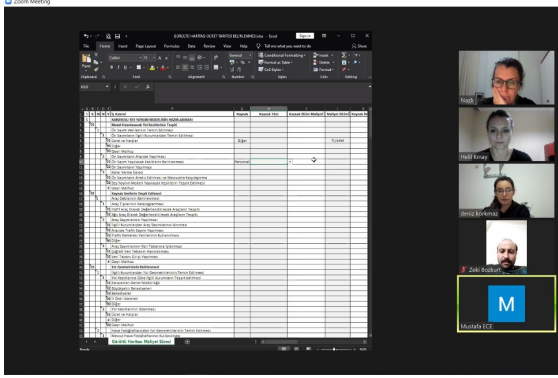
Zoom Meeting

KÜREÜTÜ HARİTASI ÜCRET TARİFESİ BELİRLENMESİ.xlsx - Excel

File Home Insert Page Layout Formulas Data Review View Help Tell me what you want to do

Clipboard Font Alignment Number Styles Cells Editing

Conditional Formatting
Format as Table
Cell Styles

Insert
Delete
Format

Kaynak
Kaynak Türü
Kaynak Birim Maliyeti
Maliyet Bilimi

Diğer
Personel

TL/Adet

Gündelik Harita Maliyet Dosyası

Ready

Nazli
Halil Kınay
deniz korkmaz
Zeki Bozkurt
M
Mustafa ECE